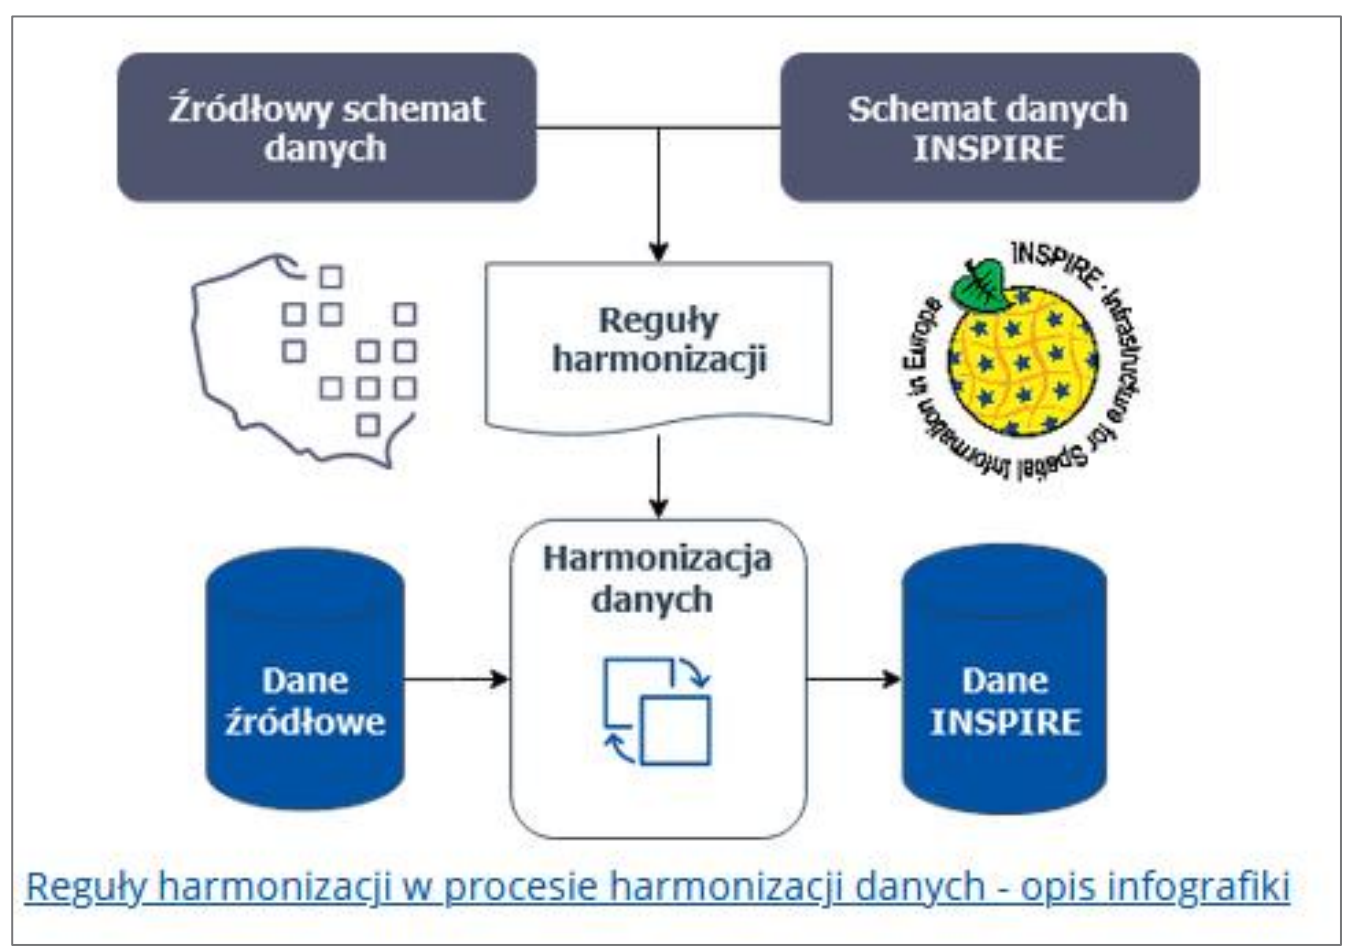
Źródłowy schemat danych

Schemat danych INSPIRE

Reguły harmonizacji

INSPIRE · Infrastructure for Spatial Information in Europe

Harmonizacja danych

Dane źródłowe

Dane INSPIRE

Reguły harmonizacji w procesie harmonizacji danych - opis infografiki